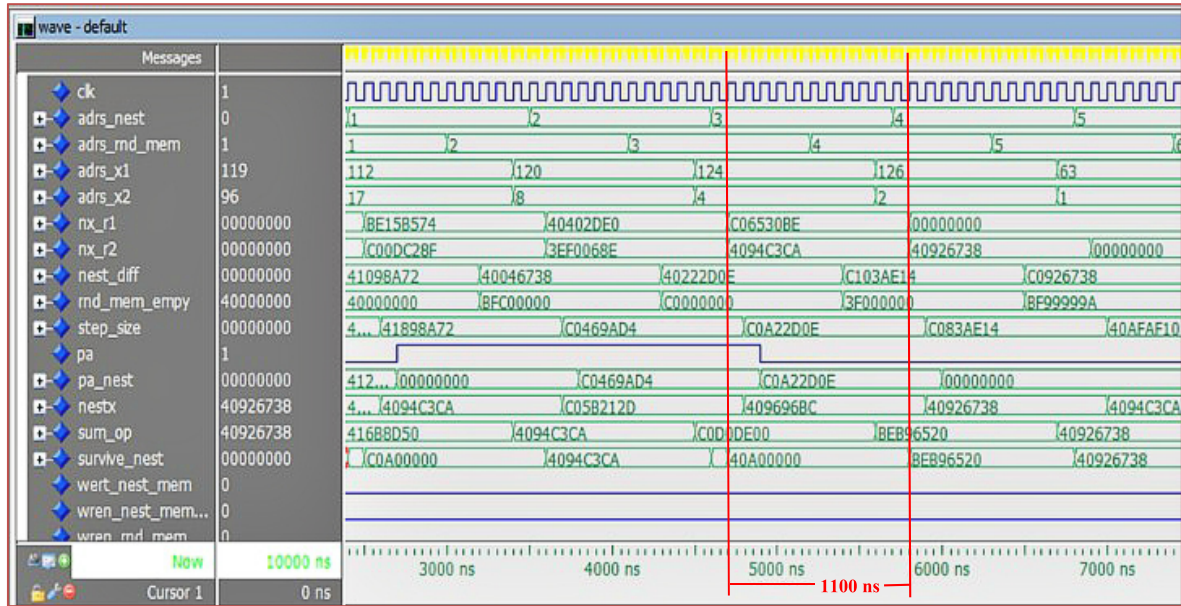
wave - default

| Messages | |
|---|---|
| clk | 1 |
| adrs_nest | 0 |
| adrs_rnd_mem | 1 |
| adrs_x1 | 119 |
| adrs_x2 | 96 |
| nx_r1 | 00000000 |
| nx_r2 | 00000000 |
| nest_diff | 00000000 |
| rnd_mem_empy | 40000000 |
| step_size | 00000000 |
| pa | 1 |
| pa_nest | 00000000 |
| nestx | 40926738 |
| sum_op | 40926738 |
| survive_nest | 00000000 |
| wert_nest_mem | 0 |
| wren_nest_mem... | 0 |
| wren_rnd_mem | 0 |

1 2 3 4 5
1 2 3 4 5 6
112 120 124 126 63
17 8 4 2 1
BE15B574 40402DE0 C06530BE 00000000
C00DC28F 3EF0068E 4094C3CA 40926738 00000000
41098A72 40046738 40222D0E C103AE14 C0926738
40000000 BFC00000 C0000000 3F000000 BF99999A
4... 41898A72 C0469AD4 C0A22D0E C083AE14 40AFAF10
412... 00000000 C0469AD4 C0A22D0E 00000000
4... 4094C3CA C05B212D 409696BC 40926738 4094C3CA
416B8D50 4094C3CA C0D0DE00 BEB96520 40926738
C0A00000 4094C3CA 40A00000 BEB96520 40926738

Now 10000 ns
Cursor 1 0 ns

3000 ns 4000 ns 5000 ns 6000 ns 7000 ns

1100 ns